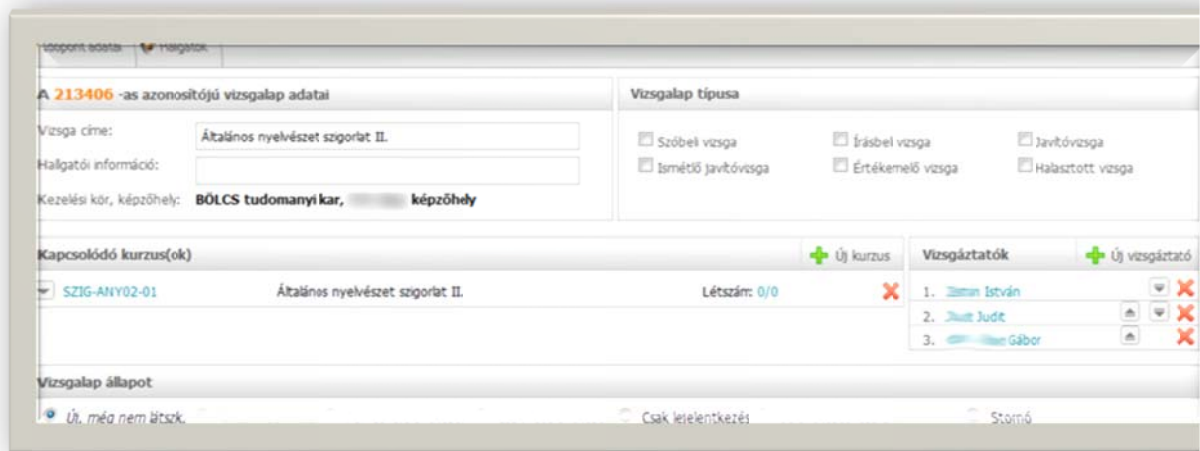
Időpont adatai | Hallgatók

A 213406 -as azonosítójú vizsgalap adatai

Vizsga címe: Általános nyelvészet szigorlat II.

Hallgatói információ:

Kezelési kör, képzőhely: BÖLCS tudomanyi kar, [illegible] képzőhely

Vizsgalap típusa

Szóbeli vizsga
Írásbeli vizsga
Javítóvizsga
Ismétlő javítóvizsga
Értékemelő vizsga
Halasztott vizsga

Kapcsolódó kurzus(ok)

Új kurzus

SZIG-ANY02-01 Általános nyelvészet szigorlat II. Létszám: 0/0

Vizsgáztatók

Új vizsgáztató

1. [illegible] István
2. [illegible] Judit
3. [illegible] Gábor

Vizsgalap állapot

Új, még nem látszik
Csak jelentkezés
Stornó